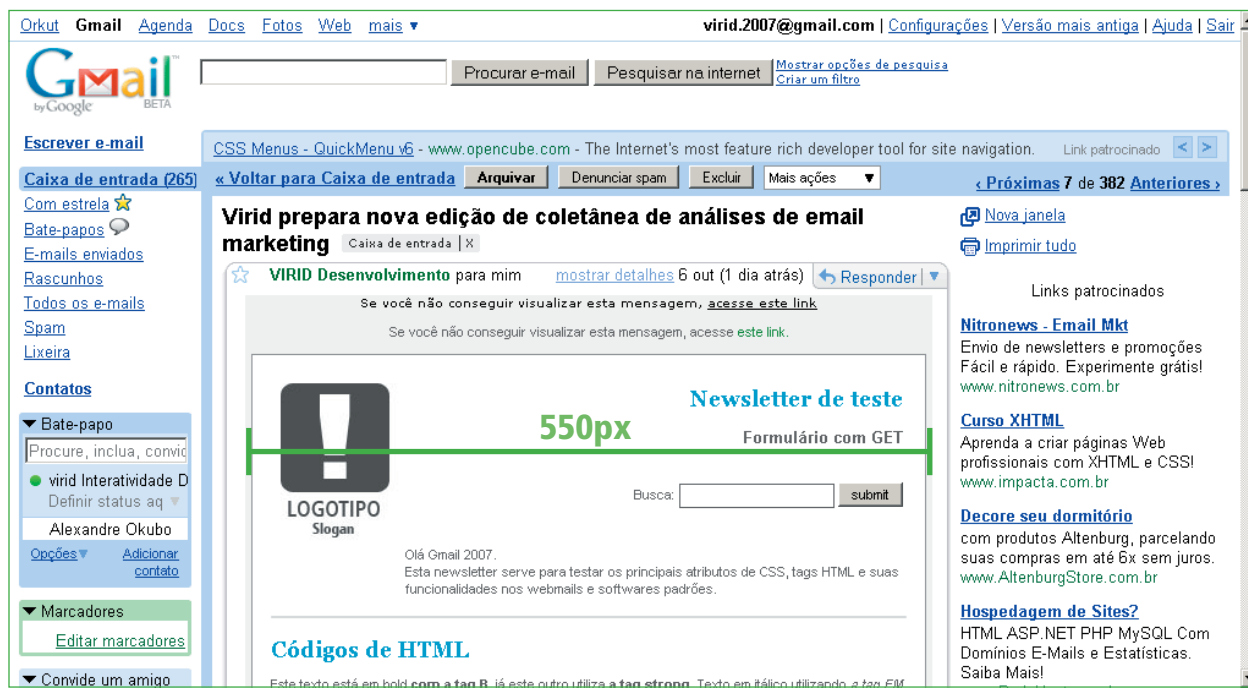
Orkut Gmail Agenda Docs Fotos Web mais ▾

virid.2007@gmail.com | Configurações | Versão mais antiga | Ajuda | Sair

Gmail by Google BETA

Procurar e-mail Pesquisar na internet Mostrar opções de pesquisa Criar um filtro

Escrever e-mail

CSS Menus - QuickMenu v6 - www.opencube.com - The Internet's most feature rich developer tool for site navigation. Link patrocinado

Caixa de entrada (265)
Com estrela
Bate-papos
E-mails enviados
Rascunhos
Todos os e-mails
Spam
Lixeira

Contatos

▾ Bate-papo
Procure, inclua, convid
virid Interatividade D
Definir status aq
Alexandre Okubo
Opções Adicionar contato

▾ Marcadores
Editar marcadores

▾ Convide um amigo

« Voltar para Caixa de entrada Arquivar Denunciar spam Excluir Mais ações

‹ Próximas 7 de 382 Anteriores ›

Virid prepara nova edição de coletânea de análises de email marketing Caixa de entrada | X

VIRID Desenvolvimento para mim mostrar detalhes 6 out (1 dia atrás) Responder

Se você não conseguir visualizar esta mensagem, acesse este link

Se você não conseguir visualizar esta mensagem, acesse este link.

Newsletter de teste

550px

Formulário com GET

Busca: submit

LOGOTIPO
Slogan

Olá Gmail 2007.
Esta newsletter serve para testar os principais atributos de CSS, tags HTML e suas funcionalidades nos webmails e softwares padrões.

Códigos de HTML

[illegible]

Nova janela
Imprimir tudo

Links patrocinados

Nitronews - Email Mkt
Envio de newsletters e promoções Fácil e rápido. Experimente grátis!
www.nitronews.com.br

Curso XHTML
Aprenda a criar páginas Web profissionais com XHTML e CSS!
www.impacta.com.br

Decore seu dormitório
com produtos Altenburg, parcelando suas compras em até 6x sem juros.
www.AltenburgStore.com.br

Hospedagem de Sites?
HTML ASP.NET PHP MySQL Com Domínios E-Mails e Estatísticas. Saiba Mais!